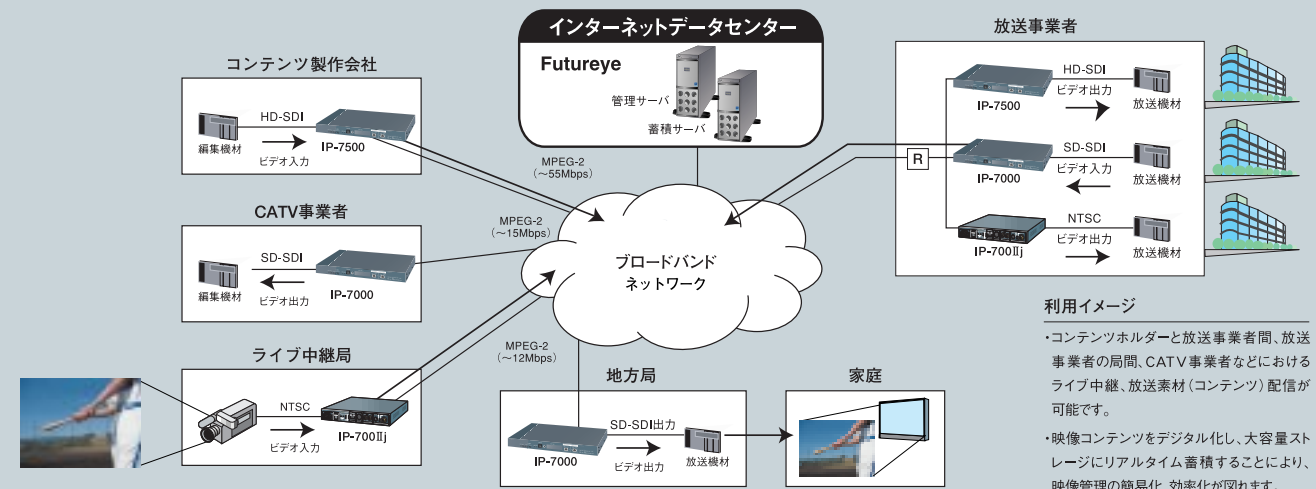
インターネットデータセンター

Futureye

管理サーバ

蓄積サーバ

コンテンツ製作会社

HD-SDI

編集機材

ビデオ入力

IP-7500

MPEG-2
（〜55Mbps）

CATV事業者

MPEG-2
（〜15Mbps）

SD-SDI

編集機材

ビデオ出力

IP-7000

ブロードバンド
ネットワーク

ライブ中継局

MPEG-2
（〜12Mbps）

NTSC

ビデオ入力

IP-700Ⅱj

放送事業者

HD-SDI

ビデオ出力

IP-7500

放送機材

R

SD-SDI

ビデオ入力

IP-7000

放送機材

NTSC

ビデオ出力

IP-700Ⅱj

放送機材

地方局

SD-SDI出力

IP-7000

ビデオ出力

放送機材

家庭

利用イメージ

・コンテンツホルダーと放送事業者間、放送事業者の局間、CATV事業者などにおけるライブ中継、放送素材（コンテンツ）配信が可能です。

・映像コンテンツをデジタル化し、大容量ストレージにリアルタイム蓄積することにより、映像管理の簡易化、効率化が図れます。